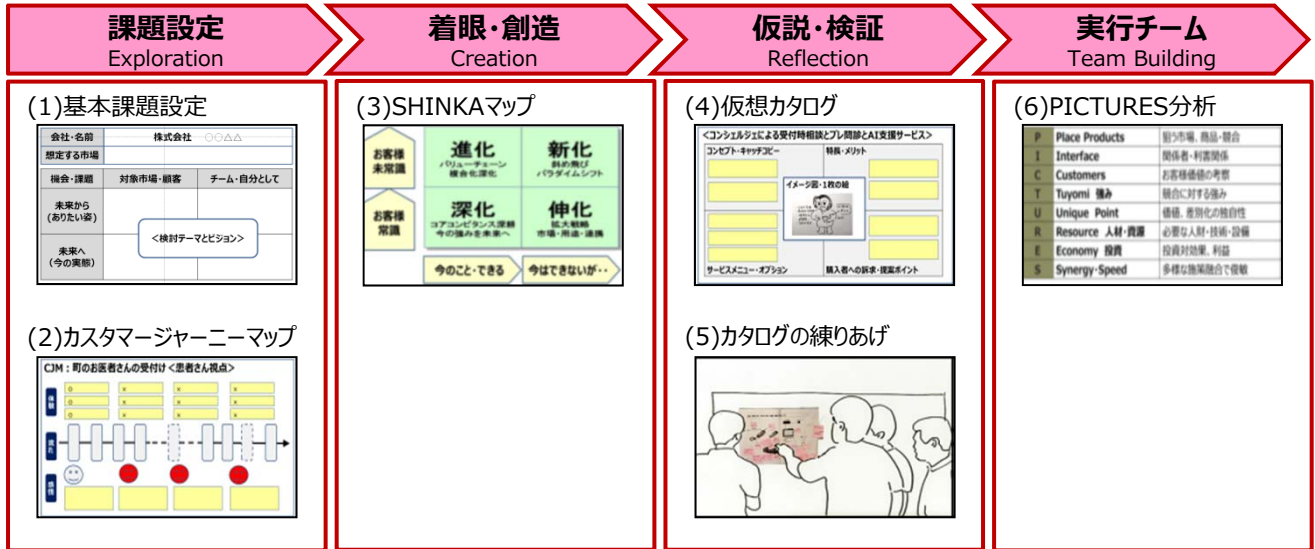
課題設定
Exploration

着眼・創造
Creation

仮説・検証
Reflection

実行チーム
Team Building

(1)基本課題設定

| 会社・名前 | 株式会社 ○○△△ | |
|---|---|---|
| 想定する市場 | | |
| 機会・課題 | 対象市場・顧客 | チーム・自分として |
| 未来から（ありたい姿） | | |
| 未来へ（今の実態） | <検討テーマとビジョン> | |

(2)カスタマージャーニーマップ

CJM：町のお医者さんの受付け <患者さん視点>

(3)SHINKAマップ

お客様未認識
お客様常識
進化 バリューチェーン 複合化深化
新化 斜め飛び パラダイムシフト
深化 コアコンピタンス深耕 今の強みを未来へ
伸化 拡大戦略 市場・用途・連携
今のこと・できる
今はできないが・・

(4)仮想カタログ

<コンシェルジュによる受付時相談とプレ問診とAI支援サービス>
コンセプト・キャッチコピー
特長・メリット
イメージ図・1枚の絵
サービスメニュー・オプション
購入者への訴求・提案ポイント

(5)カタログの練りあげ

(6)PICTURES分析

| P | Place Products | 狙う市場、商品・競合 |
|---|---|---|
| I | Interface | 関係者・利害関係 |
| C | Customers | お客様価値の考察 |
| T | Tuyomi 強み | 競合に対する強み |
| U | Unique Point | 価値、差別化の独自性 |
| R | Resource 人材・資源 | 必要な人財・技術・設備 |
| E | Economy 投資 | 投資対効果、利益 |
| S | Synergy・Speed | 多様な施策融合で俊敏 |